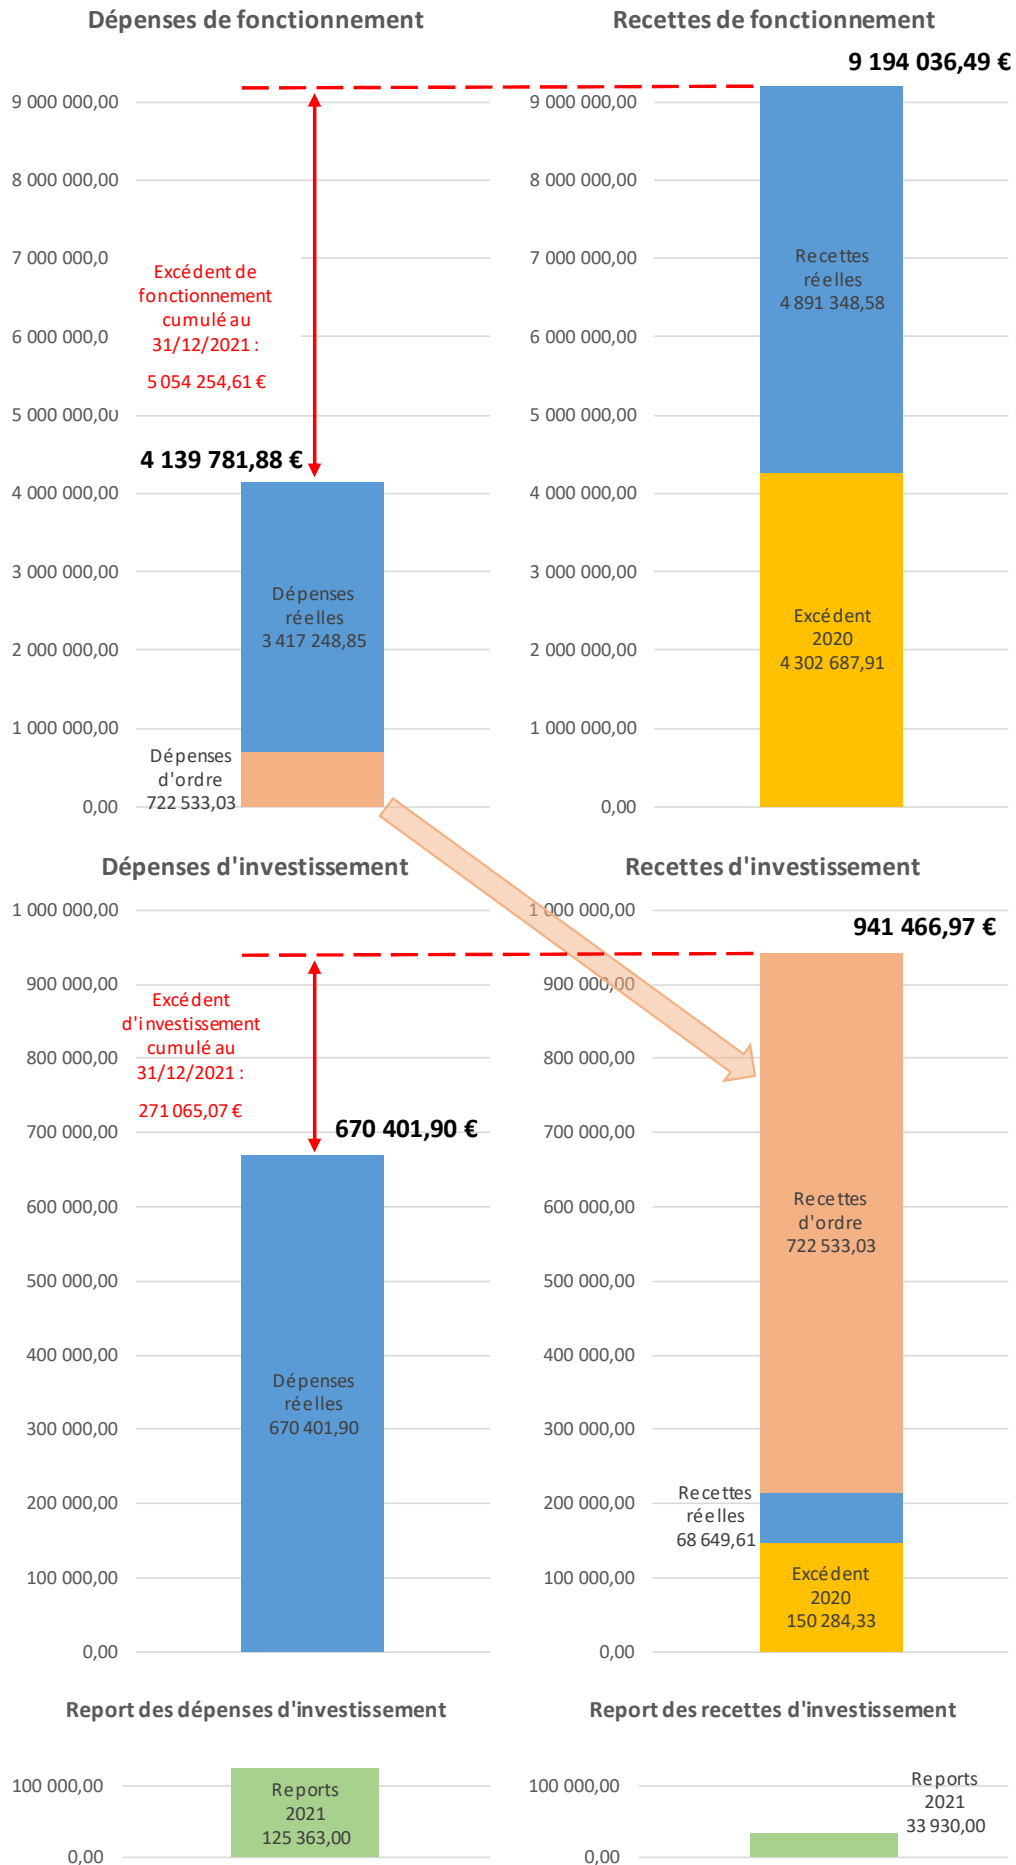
Dépenses de fonctionnement

9 000 000,00
8 000 000,00
7 000 000,0
6 000 000,0
5 000 000,00
4 000 000,00
3 000 000,00
2 000 000,00
1 000 000,00
0,00

Excédent de fonctionnement cumulé au 31/12/2021 :
5 054 254,61 €

4 139 781,88 €

Dépenses réelles
3 417 248,85

Dépenses d'ordre
722 533,03

Recettes de fonctionnement

9 194 036,49 €

9 000 000,00
8 000 000,00
7 000 000,00
6 000 000,00
5 000 000,00
4 000 000,00
3 000 000,00
2 000 000,00
1 000 000,00
0,00

Recettes réelles
4 891 348,58

Excédent 2020
4 302 687,91

Dépenses d'investissement

1 000 000,00
900 000,00
800 000,00
700 000,00
600 000,00
500 000,00
400 000,00
300 000,00
200 000,00
100 000,00
0,00

Excédent d'investissement cumulé au 31/12/2021 :
271 065,07 €

670 401,90 €

Dépenses réelles
670 401,90

Recettes d'investissement

941 466,97 €

1 000 000,00
900 000,00
800 000,00
700 000,00
600 000,00
500 000,00
400 000,00
300 000,00
200 000,00
100 000,00
0,00

Recettes d'ordre
722 533,03

Recettes réelles
68 649,61

Excédent 2020
150 284,33

Report des dépenses d'investissement

100 000,00
0,00

Reports 2021
125 363,00

Report des recettes d'investissement

100 000,00
0,00

Reports 2021
33 930,00